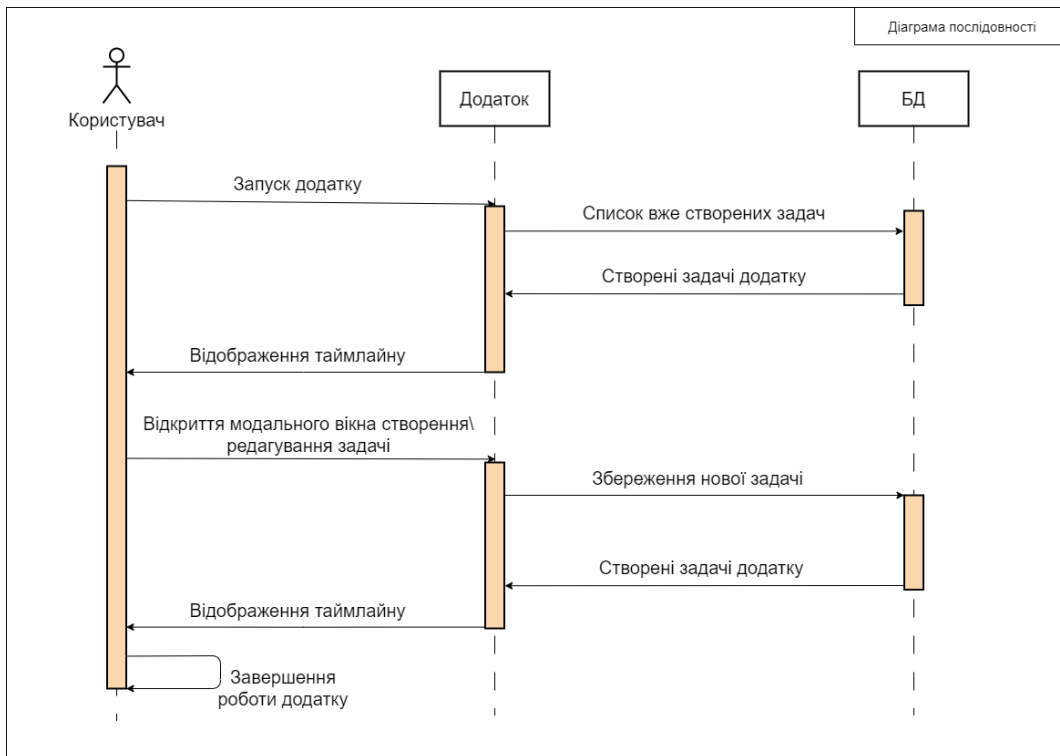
Діаграма послідовності

Користувач

Додаток

БД

Запуск додатку

Список вже створених задач

Створені задачі додатку

Відображення таймлайну

Відкриття модального вікна створення\ редагування задачі

Збереження нової задачі

Створені задачі додатку

Відображення таймлайну

Завершення роботи додатку